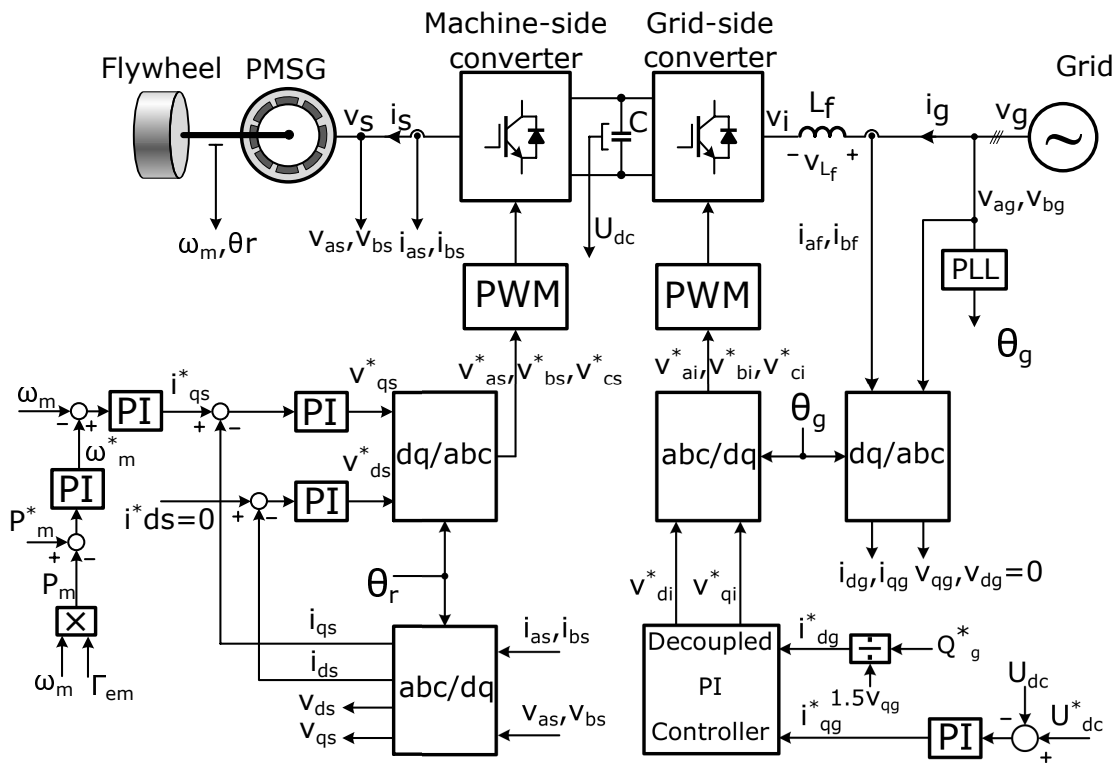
Machine-side converter

Grid-side converter

Flywheel

PMSG

Grid

$v_s$ $i_s$

C

$v_i$ $L_f$

$i_g$ $v_g$

$-v_{L_f}+$

$\omega_m,\theta r$

$v_{as},v_{bs}$ $i_{as},i_{bs}$

$U_{dc}$

$i_{af},i_{bf}$

$v_{ag},v_{bg}$

PLL

$\theta_g$

PWM

PWM

$\omega_m$

PI

$i^*_{qs}$

PI

$v^*_{qs}$

$v^*_{as},v^*_{bs},v^*_{cs}$

$v^*_{ai},v^*_{bi},v^*_{ci}$

$\omega^*_m$

PI

$v^*_{ds}$

dq/abc

abc/dq

$\theta_g$

dq/abc

$i^*ds=0$

PI

$P^*_m$

$P_m$

$\theta_r$

$i_{dg},i_{qg}$ $v_{qg},v_{dg}=0$

$v^*_{di}$ $v^*_{qi}$

$i_{qs}$

$i_{as},i_{bs}$

$i^*_{dg}$

$Q^*_g$

Decoupled PI Controller

$i_{ds}$

abc/dq

$1.5v_{qg}$

$U_{dc}$

$\omega_m$ $\Gamma_{em}$

$v_{ds}$

$v_{qs}$

$v_{as},v_{bs}$

$i^*_{qg}$

PI

$U^*_{dc}$